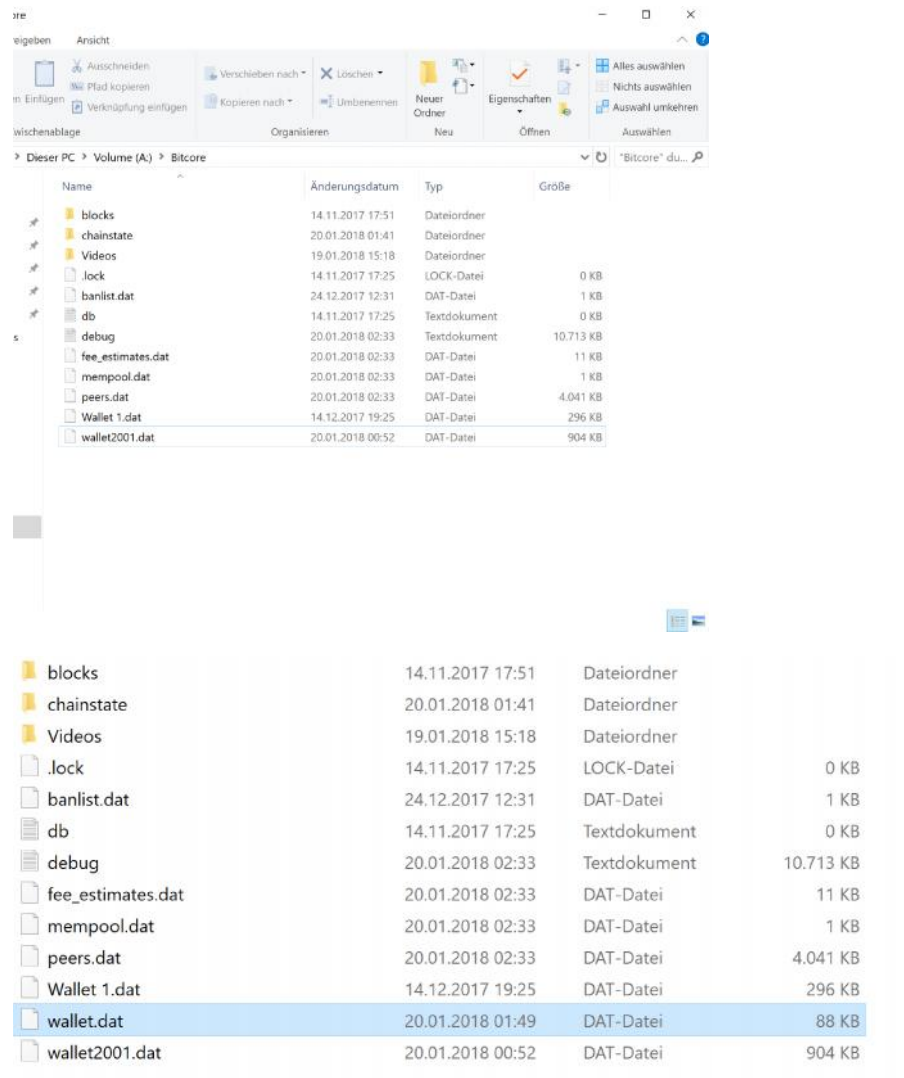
ore

eigeben Ansicht

Ausschneiden
Pfad kopieren
n Einfügen
Verknüpfung einfügen
wischenablage

Verschieben nach
Kopieren nach
Löschen
Umbenennen
Organisieren

Neuer Ordner
Neu

Eigenschaften
Öffnen

Alles auswählen
Nichts auswählen
Auswahl umkehren
Auswählen

> Dieser PC > Volume (A:) > Bitcore

"Bitcore" du...

| Name | Änderungsdatum | Typ | Größe |
|---|---|---|---|
| blocks | 14.11.2017 17:51 | Dateiordner | |
| chainstate | 20.01.2018 01:41 | Dateiordner | |
| Videos | 19.01.2018 15:18 | Dateiordner | |
| .lock | 14.11.2017 17:25 | LOCK-Datei | 0 KB |
| banlist.dat | 24.12.2017 12:31 | DAT-Datei | 1 KB |
| db | 14.11.2017 17:25 | Textdokument | 0 KB |
| debug | 20.01.2018 02:33 | Textdokument | 10.713 KB |
| fee_estimates.dat | 20.01.2018 02:33 | DAT-Datei | 11 KB |
| mempool.dat | 20.01.2018 02:33 | DAT-Datei | 1 KB |
| peers.dat | 20.01.2018 02:33 | DAT-Datei | 4.041 KB |
| Wallet 1.dat | 14.12.2017 19:25 | DAT-Datei | 296 KB |
| wallet2001.dat | 20.01.2018 00:52 | DAT-Datei | 904 KB |

| | | | |
|---|---|---|---|
| blocks | 14.11.2017 17:51 | Dateiordner | |
| chainstate | 20.01.2018 01:41 | Dateiordner | |
| Videos | 19.01.2018 15:18 | Dateiordner | |
| .lock | 14.11.2017 17:25 | LOCK-Datei | 0 KB |
| banlist.dat | 24.12.2017 12:31 | DAT-Datei | 1 KB |
| db | 14.11.2017 17:25 | Textdokument | 0 KB |
| debug | 20.01.2018 02:33 | Textdokument | 10.713 KB |
| fee_estimates.dat | 20.01.2018 02:33 | DAT-Datei | 11 KB |
| mempool.dat | 20.01.2018 02:33 | DAT-Datei | 1 KB |
| peers.dat | 20.01.2018 02:33 | DAT-Datei | 4.041 KB |
| Wallet 1.dat | 14.12.2017 19:25 | DAT-Datei | 296 KB |
| wallet.dat | 20.01.2018 01:49 | DAT-Datei | 88 KB |
| wallet2001.dat | 20.01.2018 00:52 | DAT-Datei | 904 KB |